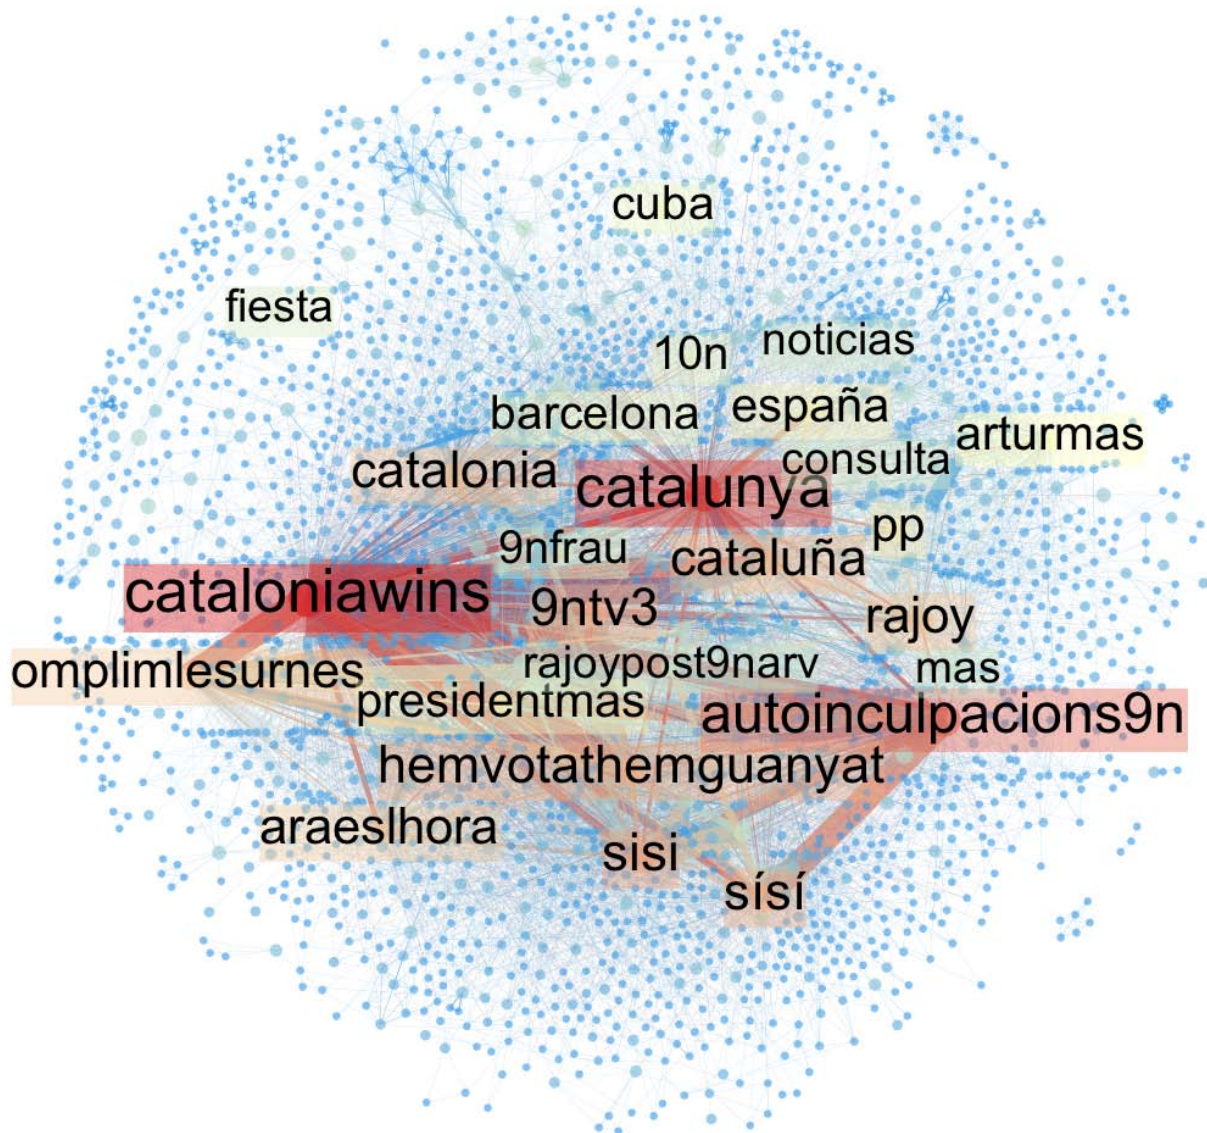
cuba

fiesta

10n
noticias

barcelona
españa
arturmas

catalonia
catalunya
consulta

pp
9nfrau
cataluña

cataloniawins
9ntv3
rajoy

omplimlesurnes
rajoypost9narv
mas

presidentmas
autoinculpacions9n

hemvotathemguanyat

araeslhora
sisi
sísí